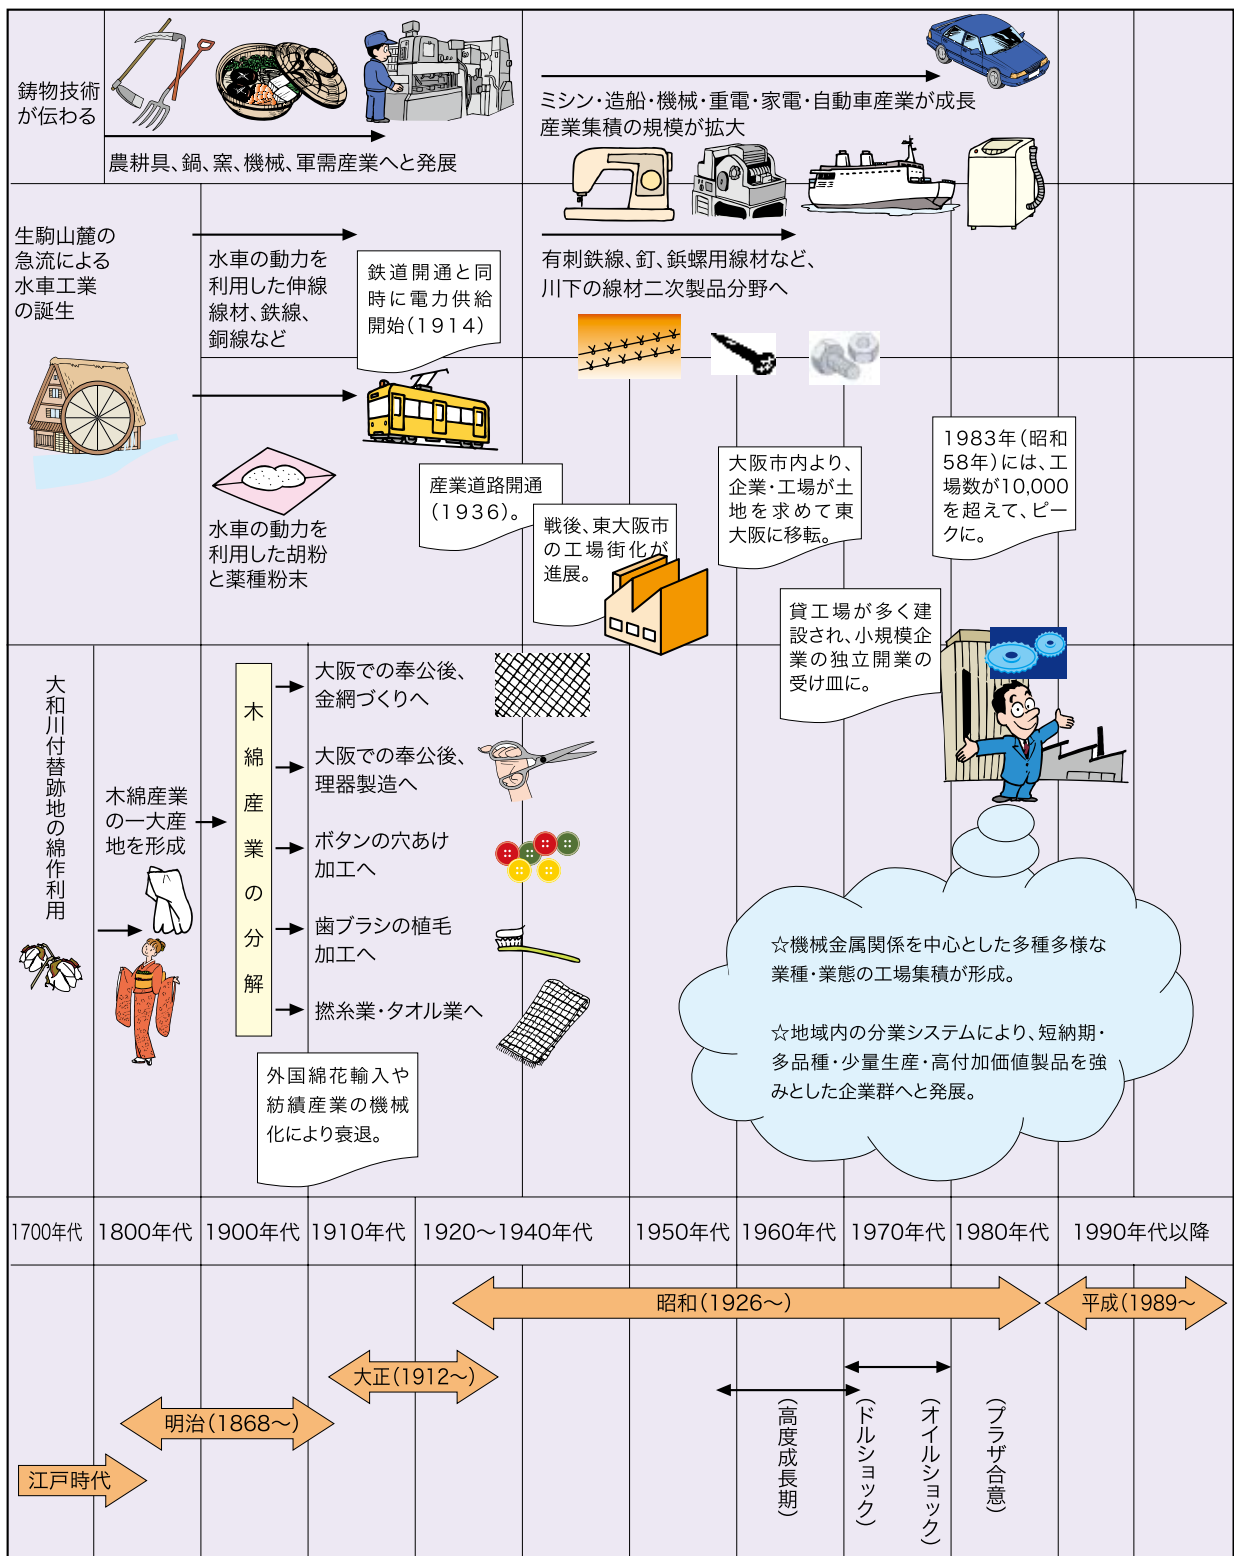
鋳物技術が伝わる

農耕具、鍋、窯、機械、軍需産業へと発展

ミシン・造船・機械・重電・家電・自動車産業が成長
産業集積の規模が拡大

生駒山麓の急流による水車工業の誕生

水車の動力を利用した伸線線材、鉄線、銅線など

鉄道開通と同時に電力供給開始(1914)

有刺鉄線、釘、鋲螺用線材など、川下の線材二次製品分野へ

大阪市内より、企業・工場が土地を求めて東大阪に移転。

1983年(昭和58年)には、工場数が10,000を超えて、ピークに。

産業道路開通(1936)。

戦後、東大阪市の工場街化が進展。

水車の動力を利用した胡粉と薬種粉末

貸工場が多く建設され、小規模企業の独立開業の受け皿に。

大和川付替跡地の綿作利用

木綿産業の一大産地を形成

木綿産業の分解

大阪での奉公後、金網づくりへ

大阪での奉公後、理器製造へ

ボタンの穴あけ加工へ

歯ブラシの植毛加工へ

撚糸業・タオル業へ

外国綿花輸入や紡績産業の機械化により衰退。

☆機械金属関係を中心とした多種多様な業種・業態の工場集積が形成。

☆地域内の分業システムにより、短納期・多品種・少量生産・高付加価値製品を強みとした企業群へと発展。

1700年代 1800年代 1900年代 1910年代 1920～1940年代 1950年代 1960年代 1970年代 1980年代 1990年代以降

昭和(1926～)
平成(1989～
大正(1912～)
明治(1868～)
江戸時代

(高度成長期)
(ドルショック)
(オイルショック)
(プラザ合意)